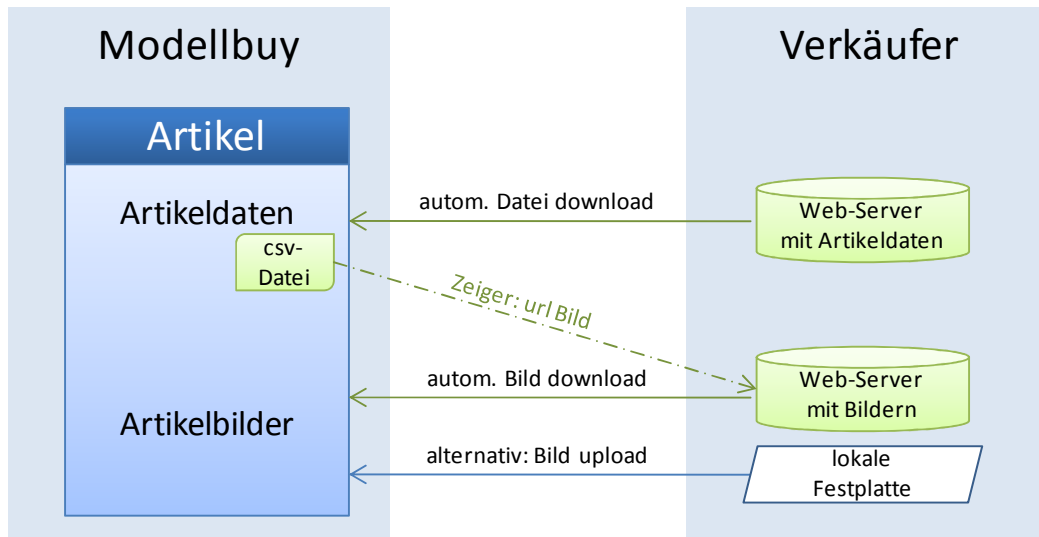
Modellbuy

Artikel

Artikeldaten

csv-Datei

Artikelbilder

Verkäufer

autom. Datei download

Web-Server mit Artikeldaten

Zeiger: url Bild

autom. Bild download

Web-Server mit Bildern

alternativ: Bild upload

lokale Festplatte